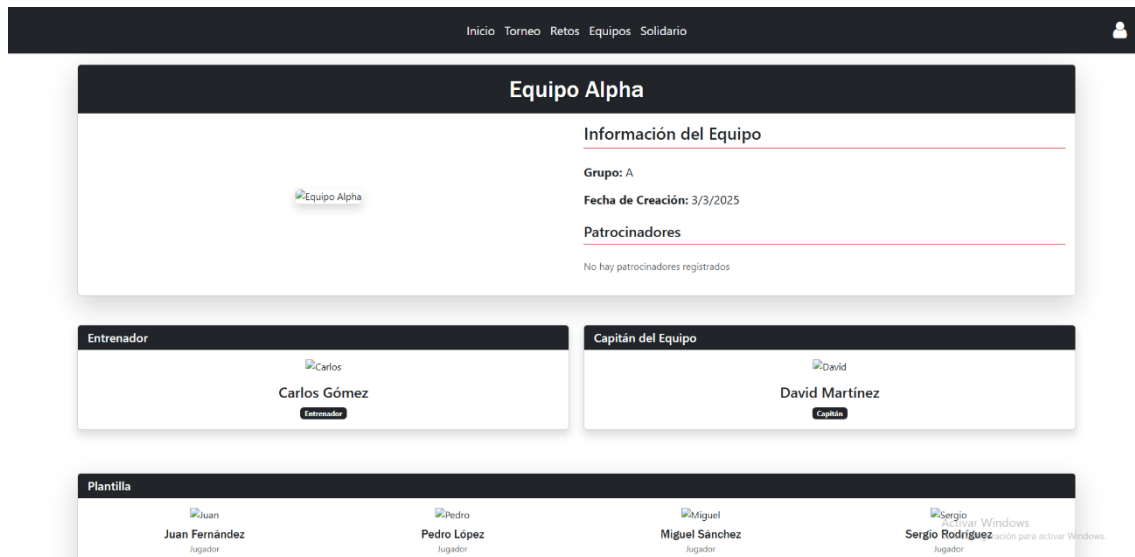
Inicio Torneo Retos Equipos Solidario

Equipo Alpha

Equipo Alpha

Información del Equipo

Grupo: A

Fecha de Creación: 3/3/2025

Patrocinadores

No hay patrocinadores registrados

Entrenador

Carlos

Carlos Gómez

Entrenador

Capitán del Equipo

David

David Martínez

Capitán

Plantilla

Juan

Juan Fernández

Jugador

Pedro

Pedro López

Jugador

Miguel

Miguel Sánchez

Jugador

Sergio

Sergio Rodríguez

Jugador

Activar Windows
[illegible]ación para activar Windows.